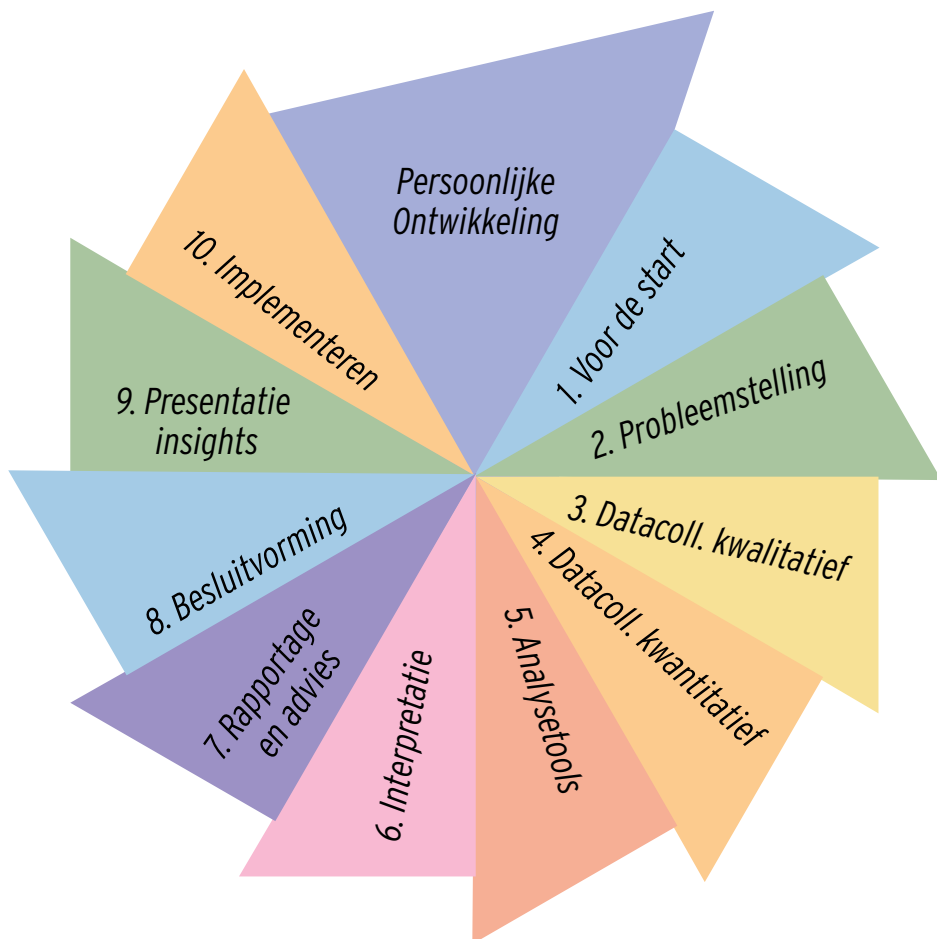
Persoonlijke Ontwikkeling

1. Voor de start

2. Probleemstelling

3. Datacoll. kwalitatief

4. Datacoll. kwantitatief

5. Analysetools

6. Interpretatie

7. Rapportage en advies

8. Besluitvorming

9. Presentatie insights

10. Implementeren